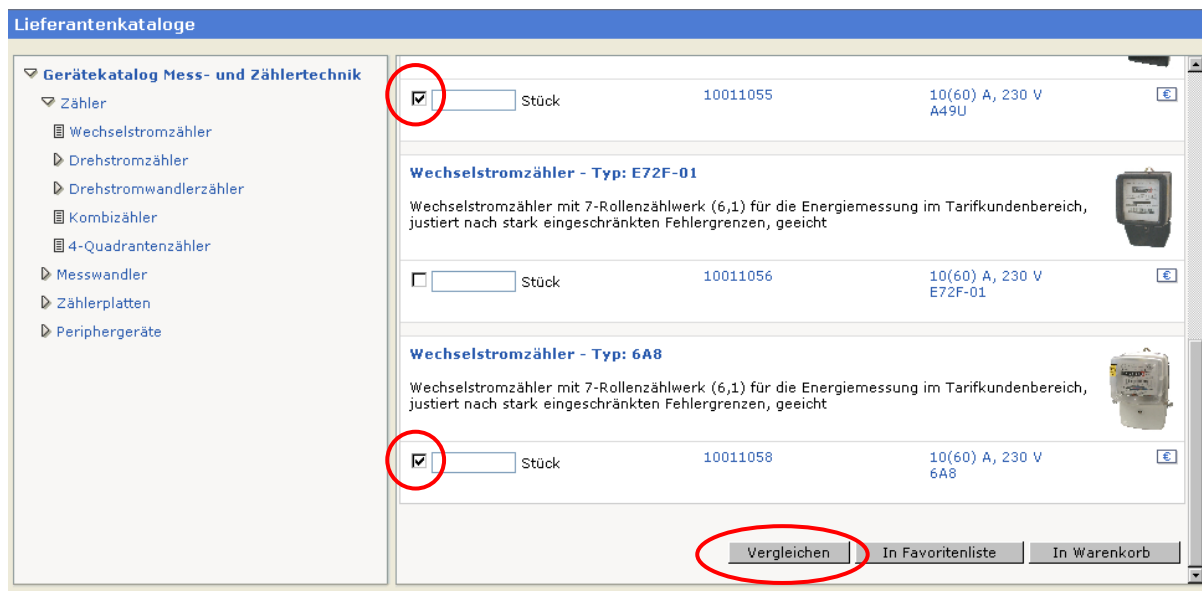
Lieferantenkataloge

Gerätekatalog Mess- und Zählertechnik
Zähler
Wechselstromzähler
Drehstromzähler
Drehstromwandlerzähler
Kombizähler
4-Quadrantenzähler
Messwandler
Zählerplatten
Periphergeräte

Stück 10011055 10(60) A, 230 V A49U €

Wechselstromzähler - Typ: E72F-01

Wechselstromzähler mit 7-Rollenzählwerk (6,1) für die Energiemessung im Tarifkundenbereich, justiert nach stark eingeschränkten Fehlergrenzen, geeicht

Stück 10011056 10(60) A, 230 V E72F-01 €

Wechselstromzähler - Typ: 6A8

Wechselstromzähler mit 7-Rollenzählwerk (6,1) für die Energiemessung im Tarifkundenbereich, justiert nach stark eingeschränkten Fehlergrenzen, geeicht

Stück 10011058 10(60) A, 230 V 6A8 €

Vergleichen In Favoritenliste In Warenkorb